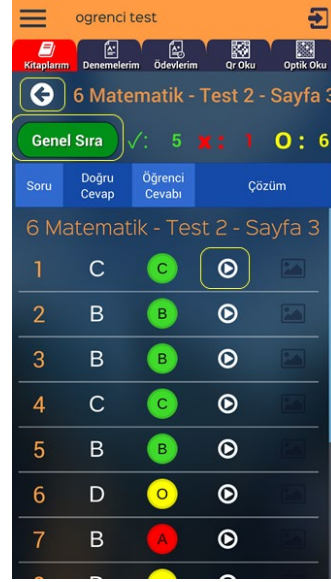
ogrenci test

Kitaplarım Denemelerim Ödevlerim Qr Oku Optik Oku

6 Matematik - Test 2 - Sayfa 3

Genel Sıra ✓: 5 ✗: 1 O: 6

| Soru | Doğru Cevap | Öğrenci Cevabı | Çözüm |
|---|---|---|---|

6 Matematik - Test 2 - Sayfa 3

| 1 | C | C |
|---|---|---|
| 2 | B | B |
| 3 | B | B |
| 4 | C | C |
| 5 | B | B |
| 6 | D | O |
| 7 | B | A |